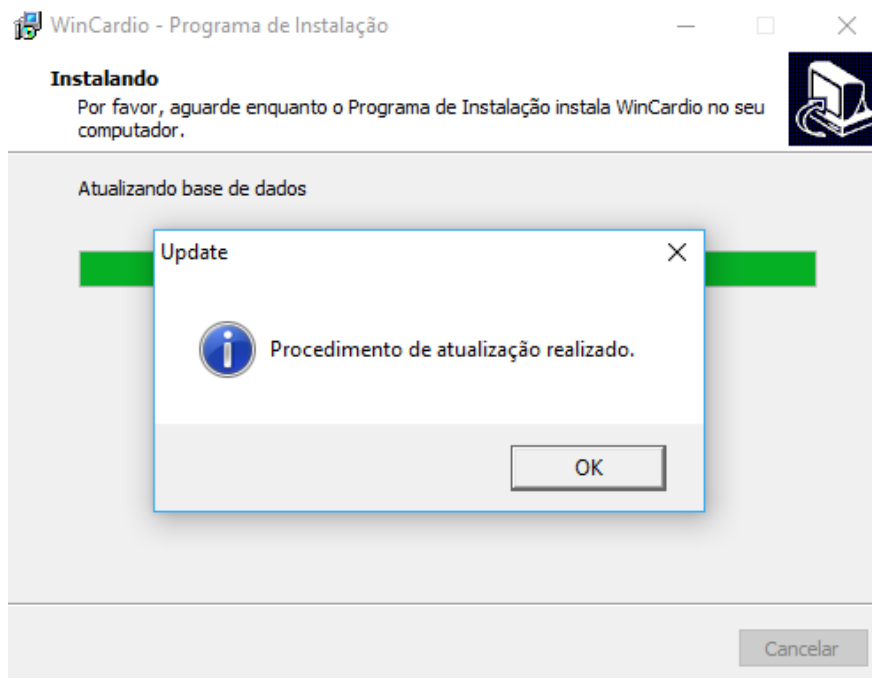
WinCardio - Programa de Instalação

Instalando
Por favor, aguarde enquanto o Programa de Instalação instala WinCardio no seu computador.

Atualizando base de dados

Update

Procedimento de atualização realizado.

OK

Cancelar